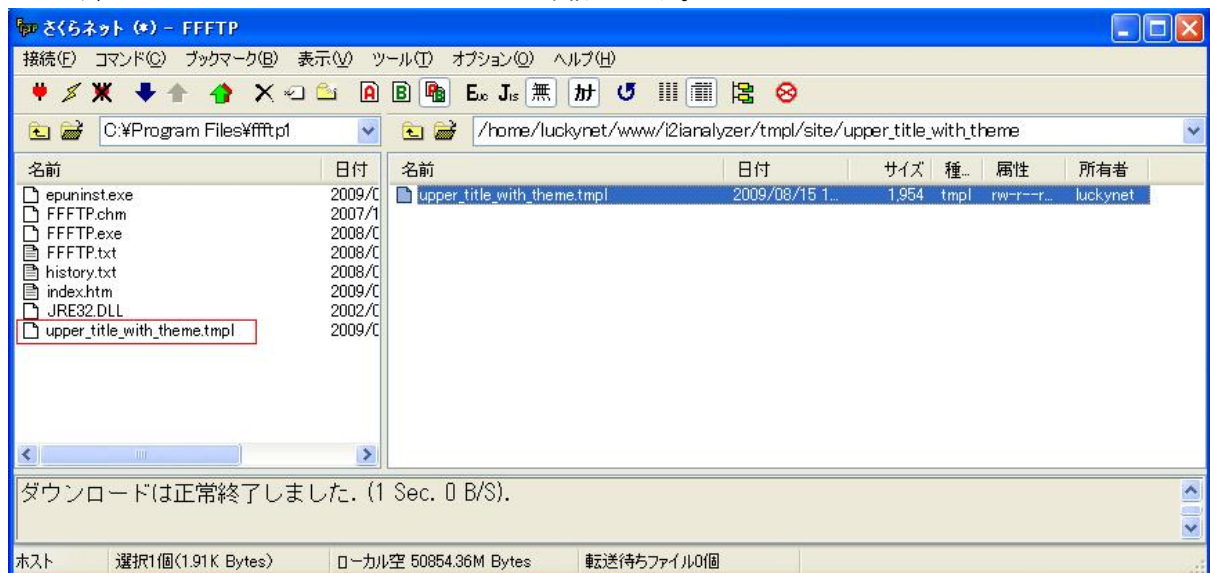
さくらネット (*) - FFFTP

接続(F) コマンド(C) ブックマーク(B) 表示(V) ツール(T) オプション(O) ヘルプ(H)

A B B E J 無 カナ

C:¥Program Files¥ffftp1

/home/luckynet/www/i2ianalyzer/tmpl/site/upper_title_with_theme

| 名前 | 日付 |
|---|---|
| epuninst.exe | 2009/( |
| FFFTP.chm | 2007/1 |
| FFFTP.exe | 2008/( |
| FFFTP.txt | 2008/( |
| history.txt | 2008/( |
| index.htm | 2009/( |
| JRE32.DLL | 2002/( |
| upper_title_with_theme.tmpl | 2009/( |

| 名前 | 日付 | サイズ | 種... | 属性 | 所有者 |
|---|---|---|---|---|---|
| upper_title_with_theme.tmpl | 2009/08/15 1... | 1,954 | tmpl | rw-r--r... | luckynet |

ダウンロードは正常終了しました. (1 Sec. 0 B/S).

ホスト | 選択1個(1.91K Bytes) | ローカル空 50854.36M Bytes | 転送待ちファイル0個